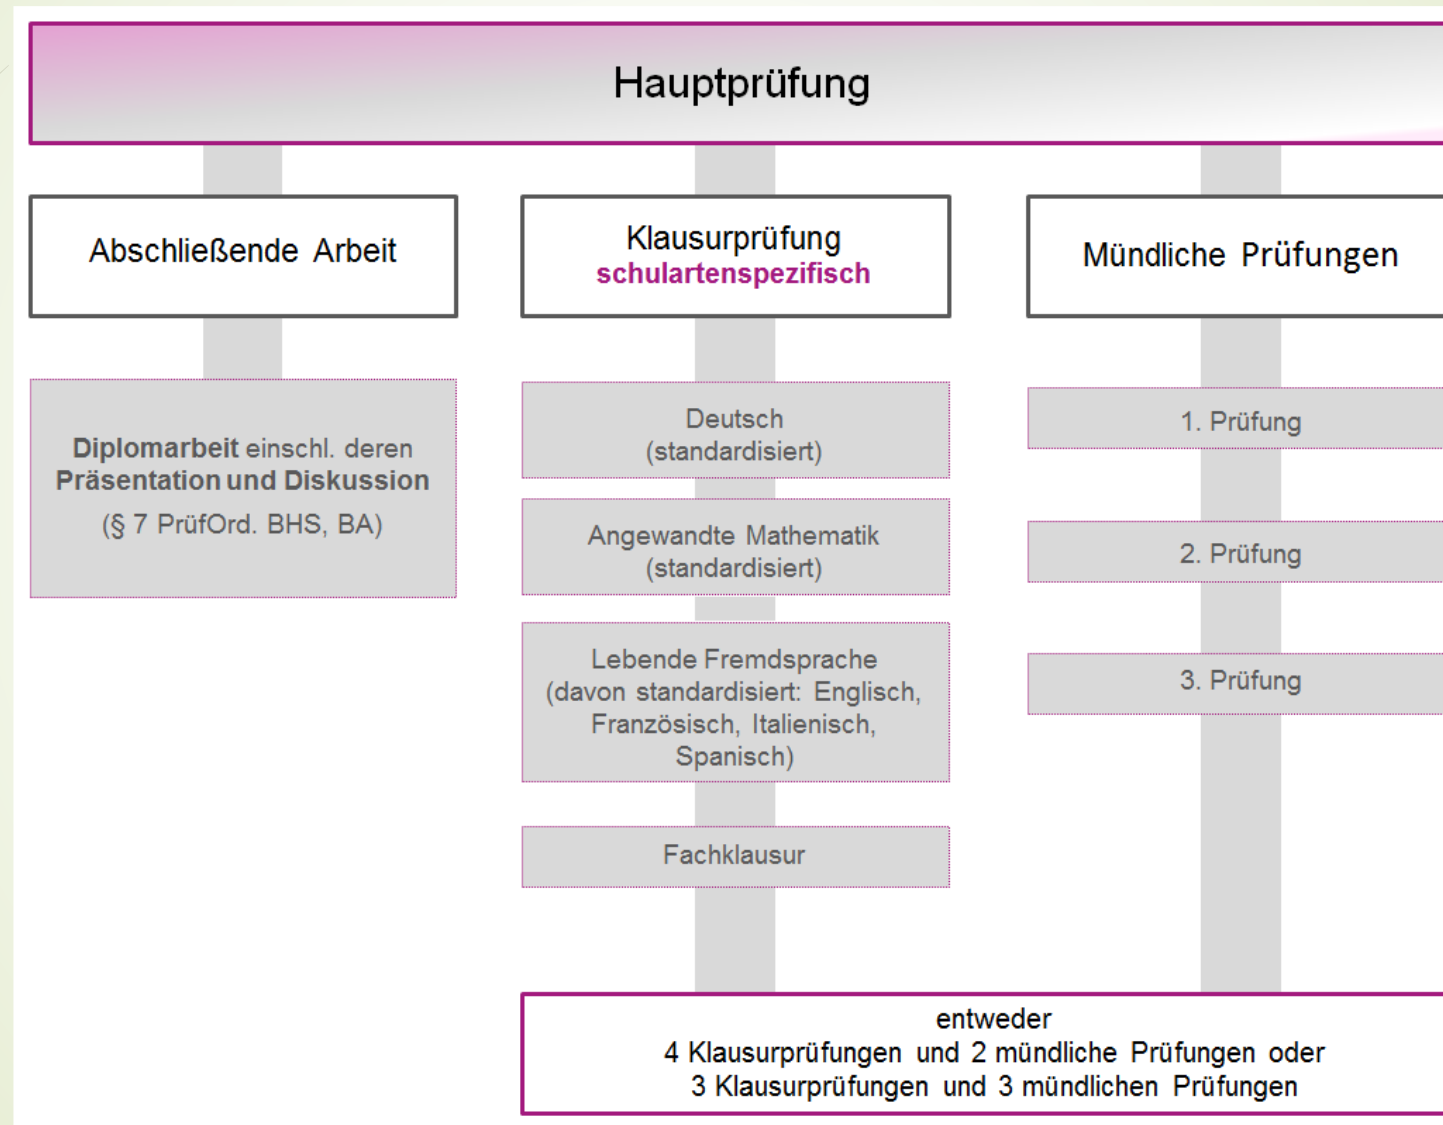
Hauptprüfung

Abschließende Arbeit

Diplomarbeit einschl. deren Präsentation und Diskussion

(§ 7 PrüfOrd. BHS, BA)

Klausurprüfung
schulartenspezifisch

Deutsch
(standardisiert)

Angewandte Mathematik
(standardisiert)

Lebende Fremdsprache
(davon standardisiert: Englisch, Französisch, Italienisch, Spanisch)

Fachklausur

Mündliche Prüfungen

1. Prüfung

2. Prüfung

3. Prüfung

entweder
4 Klausurprüfungen und 2 mündliche Prüfungen oder
3 Klausurprüfungen und 3 mündlichen Prüfungen